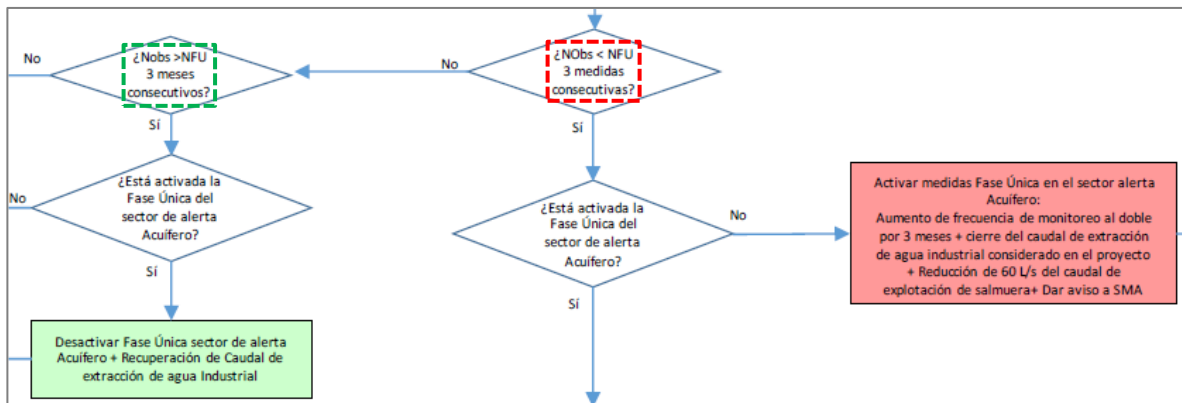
No

¿Nobs >NFU 3 meses consecutivos?

No

¿NObs < NFU 3 medidas consecutivas?

Sí

Sí

No

¿Está activada la Fase Única del sector de alerta Acuífero?

Activar medidas Fase Única en el sector alerta Acuífero:
Aumento de frecuencia de monitoreo al doble por 3 meses + cierre del caudal de extracción de agua industrial considerado en el proyecto + Reducción de 60 L/s del caudal de explotación de salmuera+ Dar aviso a SMA

No

¿Está activada la Fase Única del sector de alerta Acuífero?

Sí

Sí

Desactivar Fase Única sector de alerta Acuífero + Recuperación de Caudal de extracción de agua Industrial